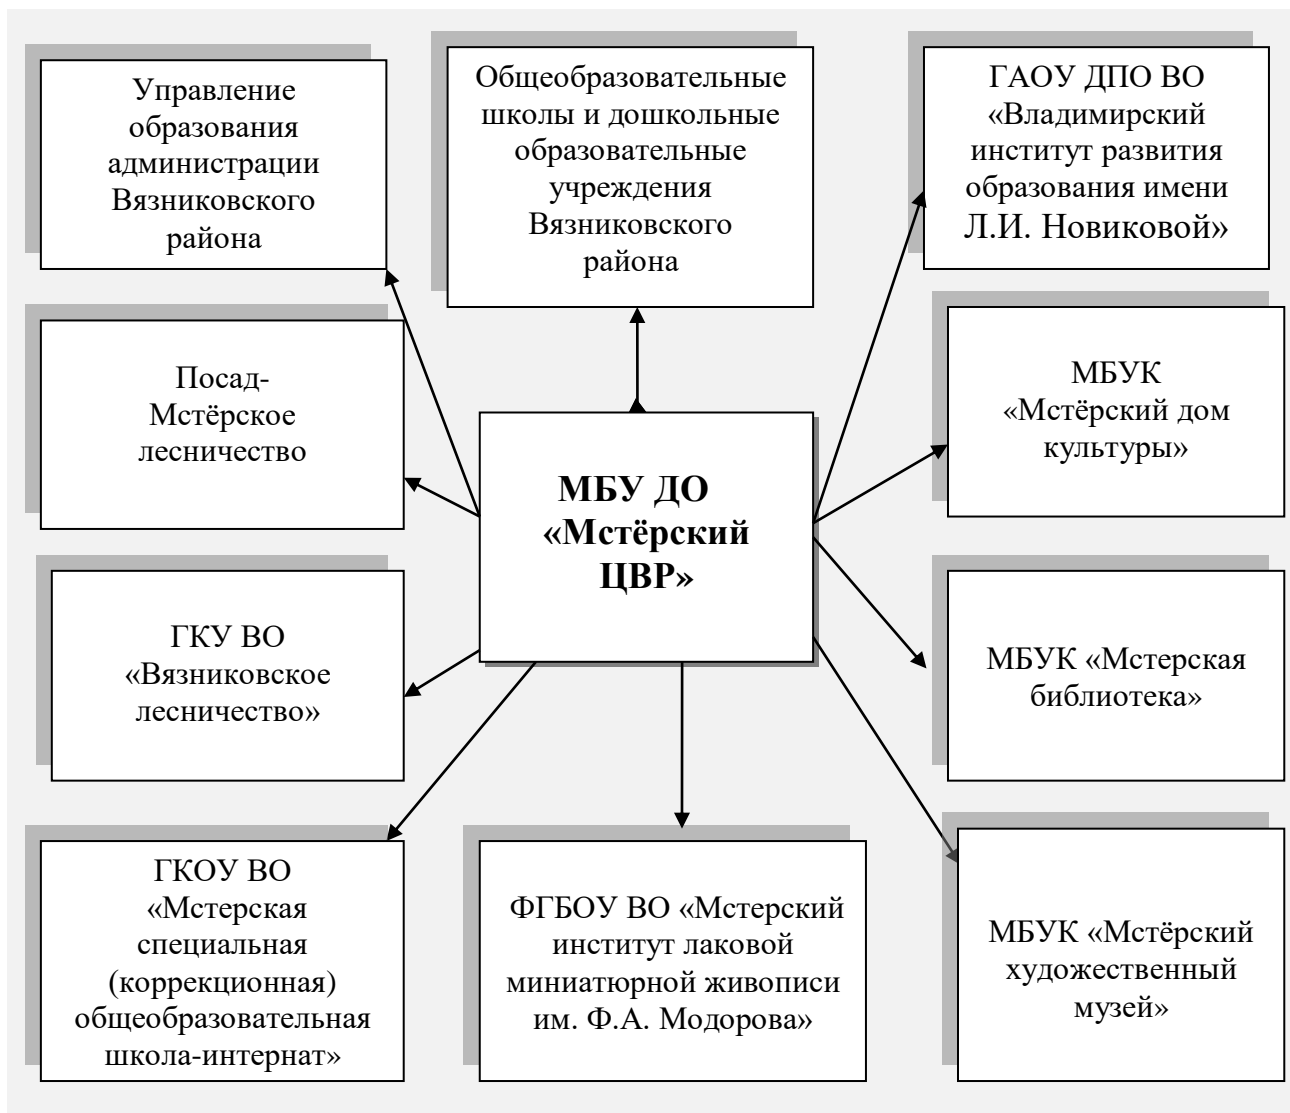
Управление образования администрации Вязниковского района

Общеобразовательные школы и дошкольные образовательные учреждения Вязниковского района

ГАОУ ДПО ВО «Владимирский институт развития образования имени Л.И. Новиковой»

Посад-Мстёрское лесничество

МБУ ДО «Мстёрский ЦВР»

МБУК «Мстёрский дом культуры»

ГКУ ВО «Вязниковское лесничество»

МБУК «Мстерская библиотека»

ГКОУ ВО «Мстерская специальная (коррекционная) общеобразовательная школа-интернат»

ФГБОУ ВО «Мстерский институт лаковой миниатюрной живописи им. Ф.А. Модорова»

МБУК «Мстёрский художественный музей»